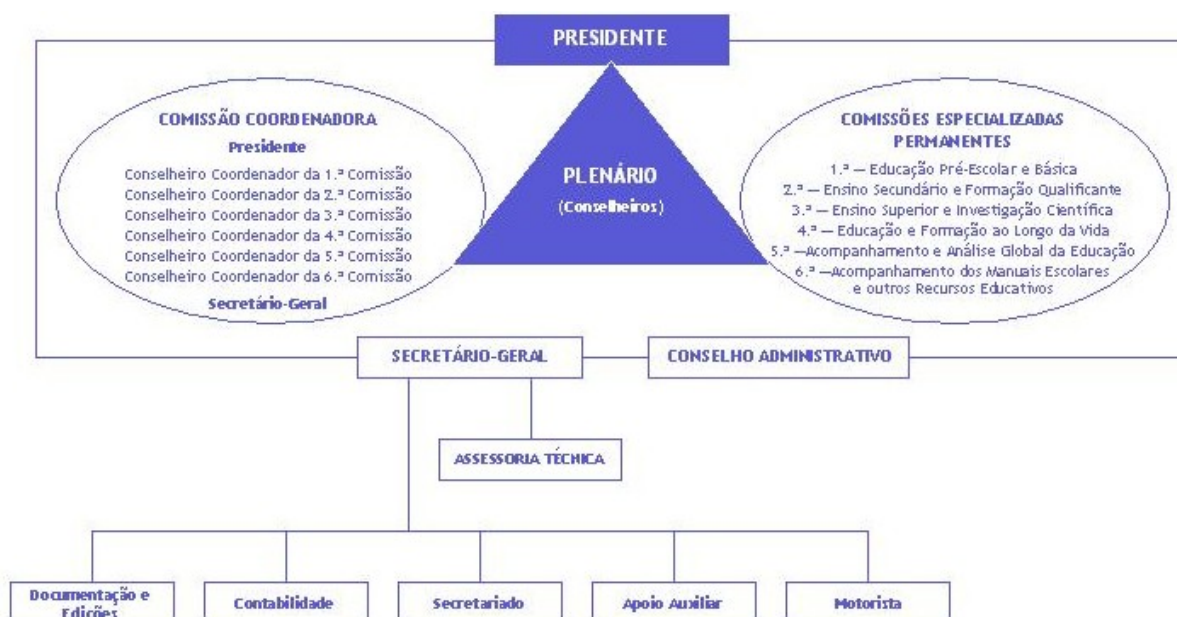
PRESIDENTE

COMISSÃO COORDENADORA

Presidente

Conselheiro Coordenador da 1.ª Comissão
Conselheiro Coordenador da 2.ª Comissão
Conselheiro Coordenador da 3.ª Comissão
Conselheiro Coordenador da 4.ª Comissão
Conselheiro Coordenador da 5.ª Comissão
Conselheiro Coordenador da 6.ª Comissão

Secretário-Geral

PLENÁRIO
(Conselheiros)

COMISSÕES ESPECIALIZADAS PERMANENTES

1.ª — Educação Pré-Escolar e Básica
2.ª — Ensino Secundário e Formação Qualificante
3.ª — Ensino Superior e Investigação Científica
4.ª — Educação e Formação ao Longo da Vida
5.ª —Acompanhamento e Análise Global da Educação
6.ª —Acompanhamento dos Manuais Escolares e outros Recursos Educativos

SECRETÁRIO-GERAL

CONSELHO ADMINISTRATIVO

ASSESSORIA TÉCNICA

Documentação e Edições

Contabilidade

Secretariado

Apoio Auxiliar

Motorista